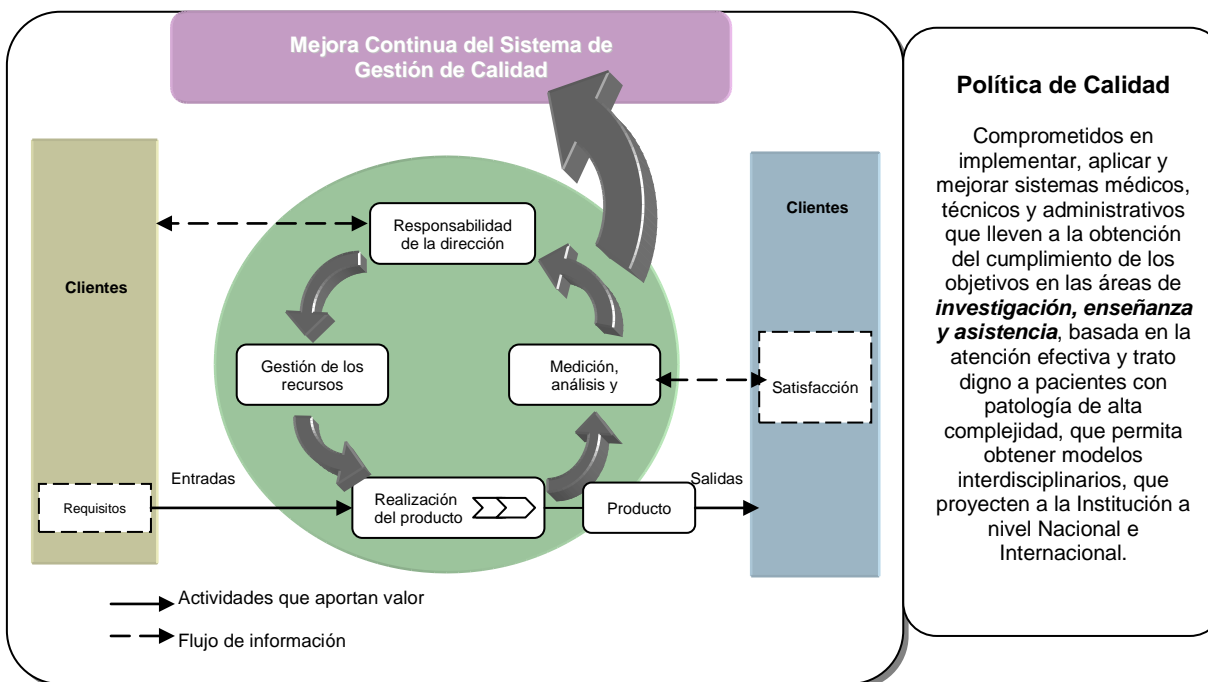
Mejora Continua del Sistema de Gestión de Calidad

Clientes

Responsabilidad de la dirección

Gestión de los recursos

Medición, análisis y

Realización del producto

Clientes

Satisfacción

Entradas

Requisitos

Salidas

Producto

Actividades que aportan valor

Flujo de información

Política de Calidad

Comprometidos en implementar, aplicar y mejorar sistemas médicos, técnicos y administrativos que lleven a la obtención del cumplimiento de los objetivos en las áreas de ***investigación, enseñanza y asistencia***, basada en la atención efectiva y trato digno a pacientes con patología de alta complejidad, que permita obtener modelos interdisciplinarios, que proyecten a la Institución a nivel Nacional e Internacional.